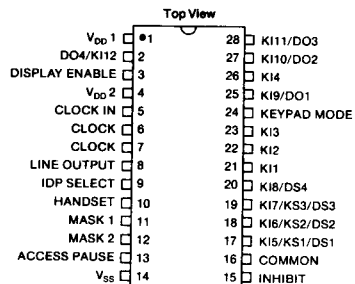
Top View

$V_{DD}$ 1
DO4/KI12 2
DISPLAY ENABLE 3
$V_{DD}$ 2 4
CLOCK IN 5
CLOCK 6
CLOCK 7
LINE OUTPUT 8
IDP SELECT 9
HANDSET 10
MASK 1 11
MASK 2 12
ACCESS PAUSE 13
$V_{SS}$ 14

28 KI11/DO3
27 KI10/DO2
26 KI4
25 KI9/DO1
24 KEYPAD MODE
23 KI3
22 KI2
21 KI1
20 KI8/DS4
19 KI7/KS3/DS3
18 KI6/KS2/DS2
17 KI5/KS1/DS1
16 COMMON
15 INHIBIT